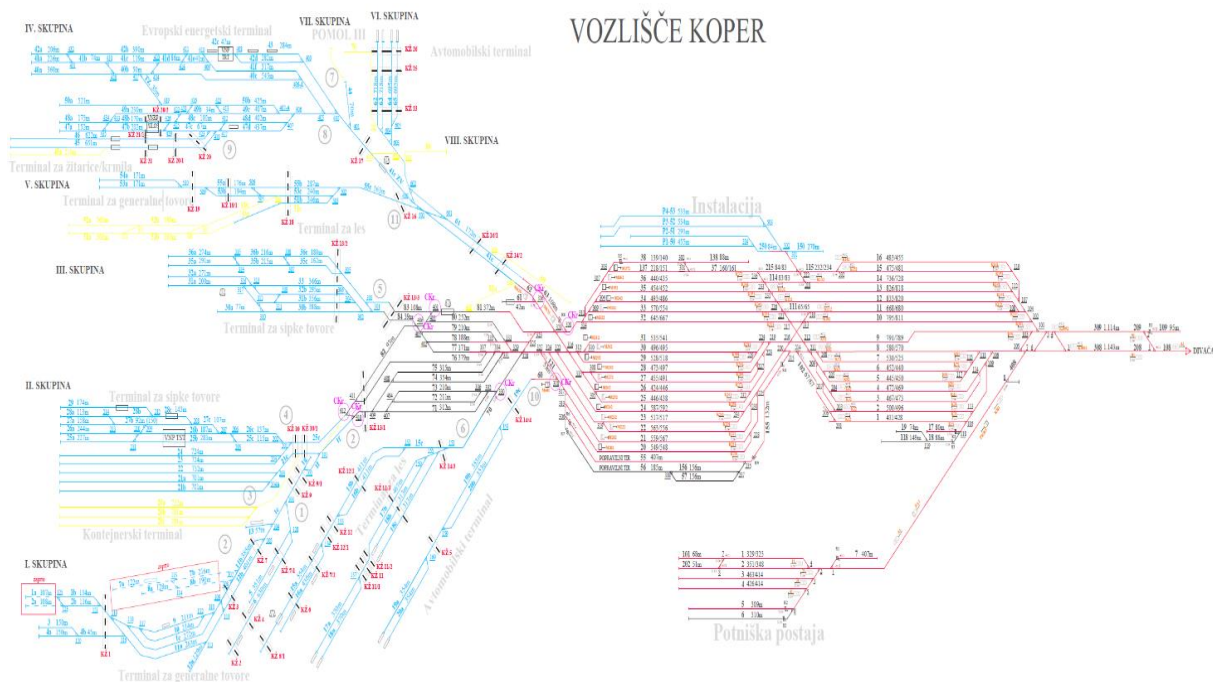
VOZLIŠČE KOPER

IV. SKUPINA

Evropski energetski terminal

VII. SKUPINA

POMOL III

VI. SKUPINA

Avtomobilski terminal

VIII. SKUPINA

Terminal za žitarice/krmila

V. SKUPINA

Terminal za generalne tovore

Terminal za les

III. SKUPINA

Terminal za sipke tovore

Instalacija

II. SKUPINA

Terminal za sipke tovore

Kontejnerski terminal

Terminal za les

Avtomobilski terminal

I. SKUPINA

Terminal za generalne tovore

Potniška postaja

DIVAČA